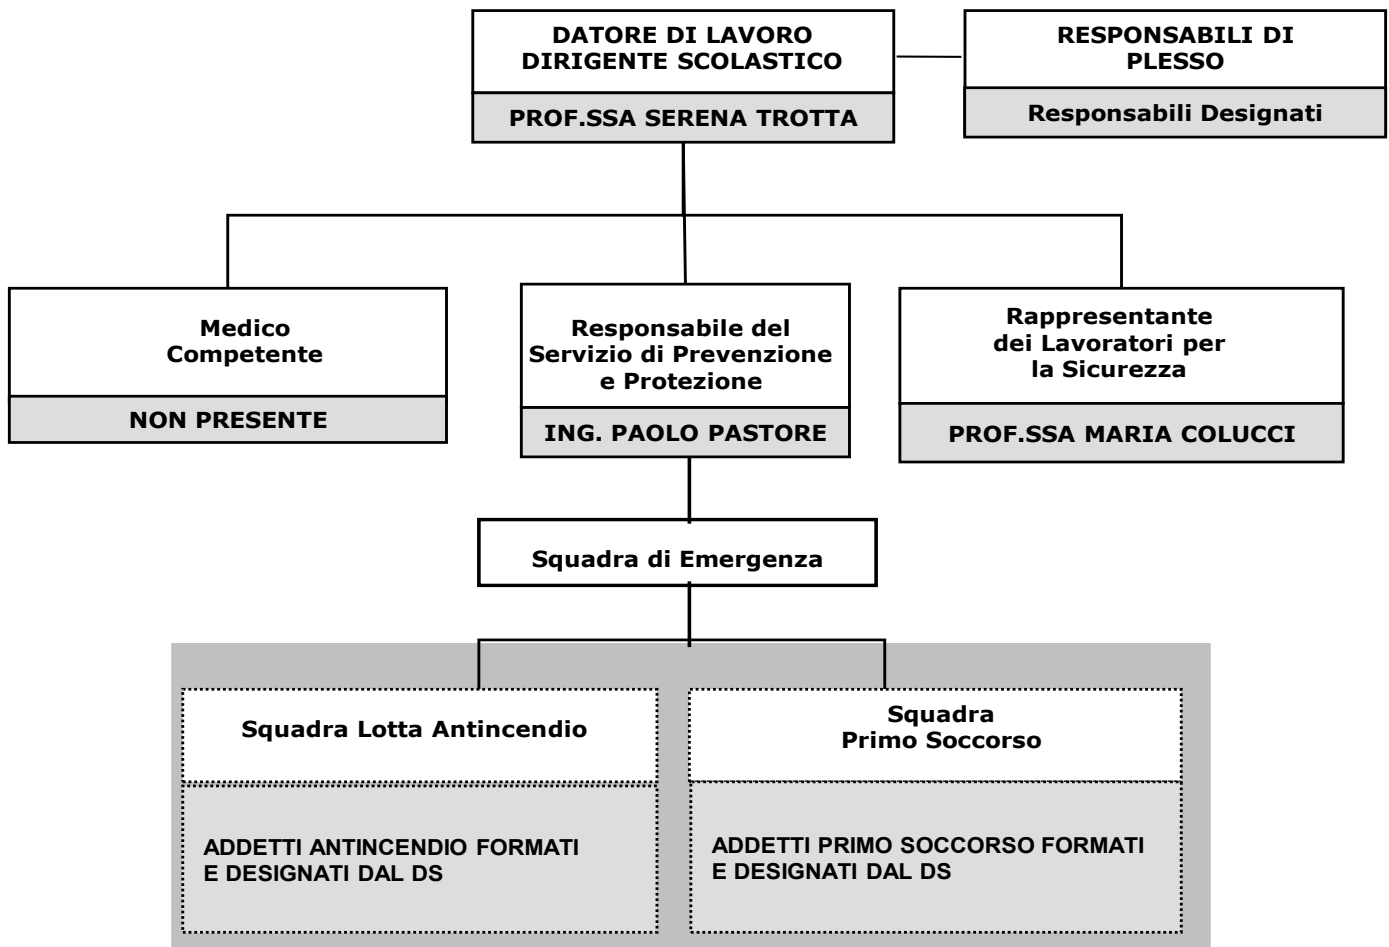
DATORE DI LAVORO
DIRIGENTE SCOLASTICO

PROF.SSA SERENA TROTTA

RESPONSABILI DI PLESSO

Responsabili Designati

Medico Competente

NON PRESENTE

Responsabile del Servizio di Prevenzione e Protezione

ING. PAOLO PASTORE

Rappresentante dei Lavoratori per la Sicurezza

PROF.SSA MARIA COLUCCI

Squadra di Emergenza

Squadra Lotta Antincendio

ADDETTI ANTINCENDIO FORMATI E DESIGNATI DAL DS

Squadra Primo Soccorso

ADDETTI PRIMO SOCCORSO FORMATI E DESIGNATI DAL DS